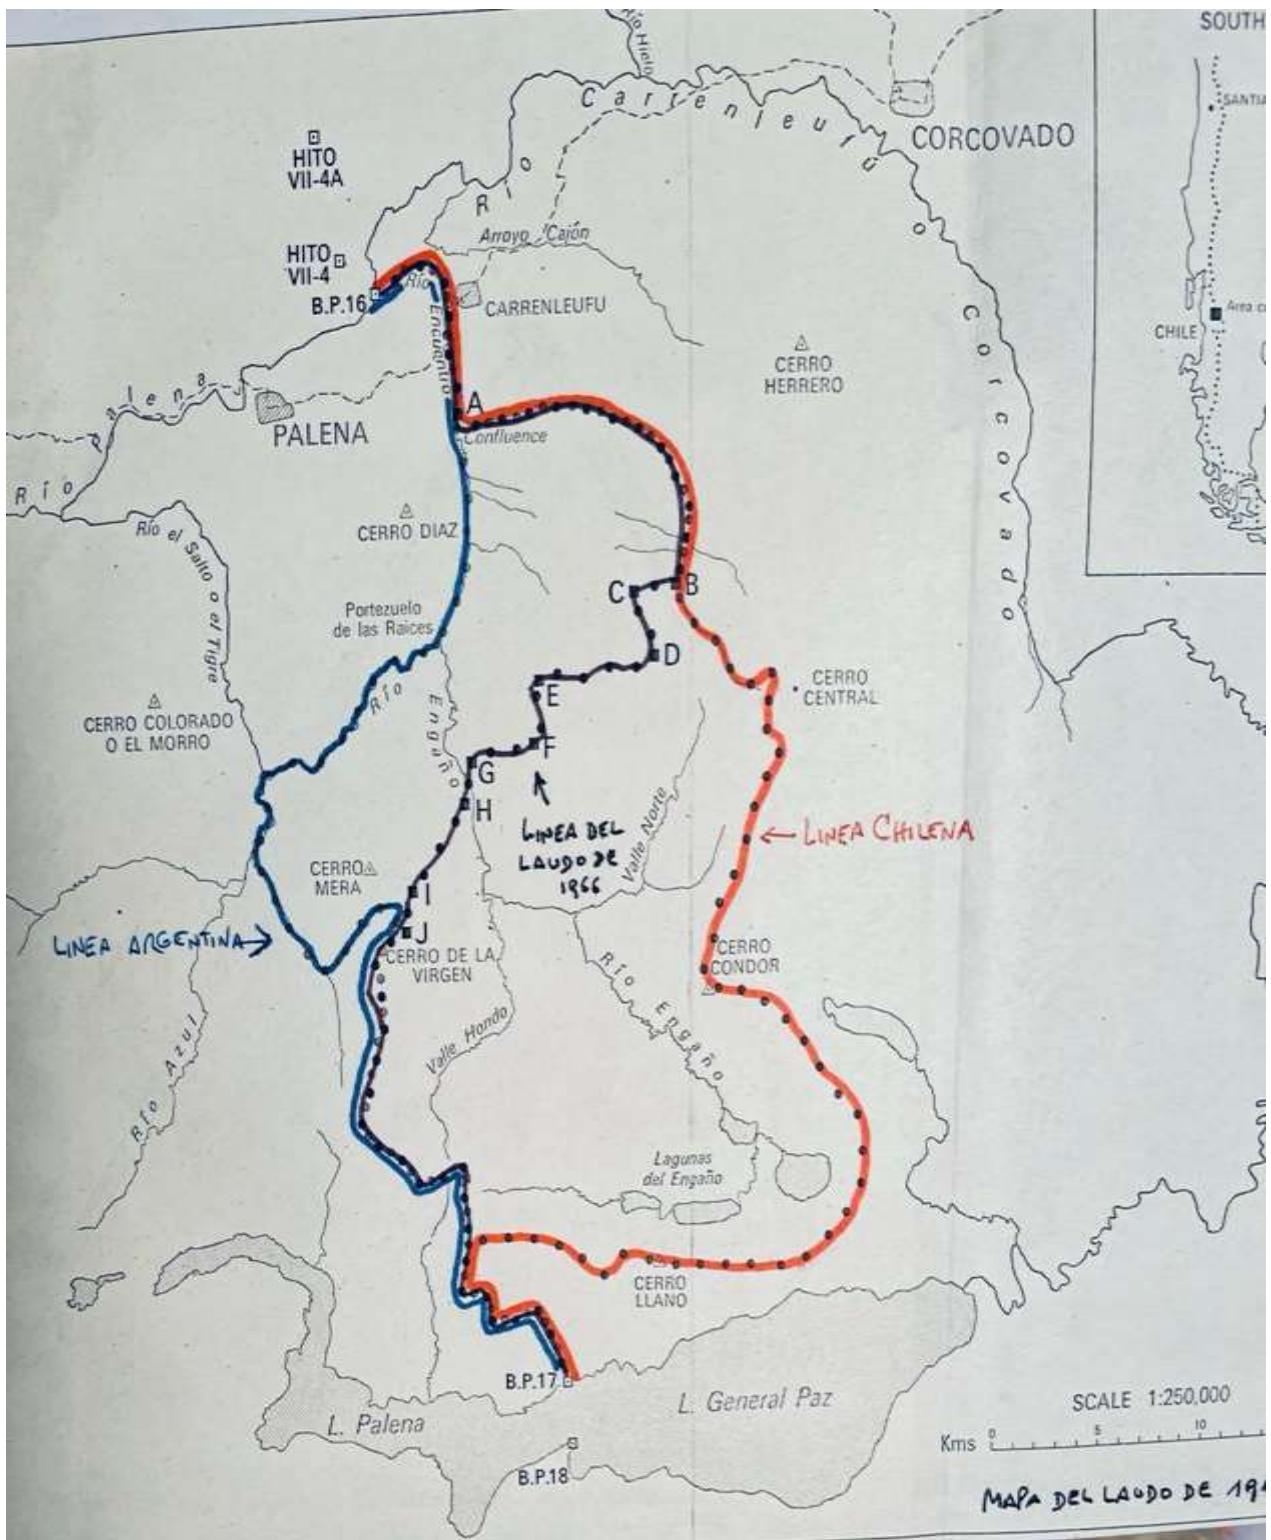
SOUTH
SANTIA
CHILE
Area c
Río Hielo
Carrenleufu
CORCOVADO
HITO VII-4A
HITO VII-4
B.P.16
Río Arroyo Cajón
Río Encuentro
CARRENLEUFU
Río Palena
PALENA
A
Confluence
CERRO HERRERO
Corcovado
Río
Río el Salto o el Tigre
CERRO DIAZ
Portezuelo de las Raices
C
B
D
CERRO CENTRAL
CERRO COLORADO O EL MORRO
Río Engaño
E
F
G
H
LINEA DEL LAUDO DE 1966
Valle Norte
← LINEA CHILENA
CERRO MERA
I
J
LINEA ARGENTINA →
CERRO DE LA VIRGEN
CERRO CONDOR
Río Engaño
Río Azul
Valle Hondo
Lagunas del Engaño
CERRO LLANO
B.P.17
L. General Paz
L. Palena
B.P.18
SCALE 1:250,000
Kms 0 5 10
MAPA DEL LAUDO DE 19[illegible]